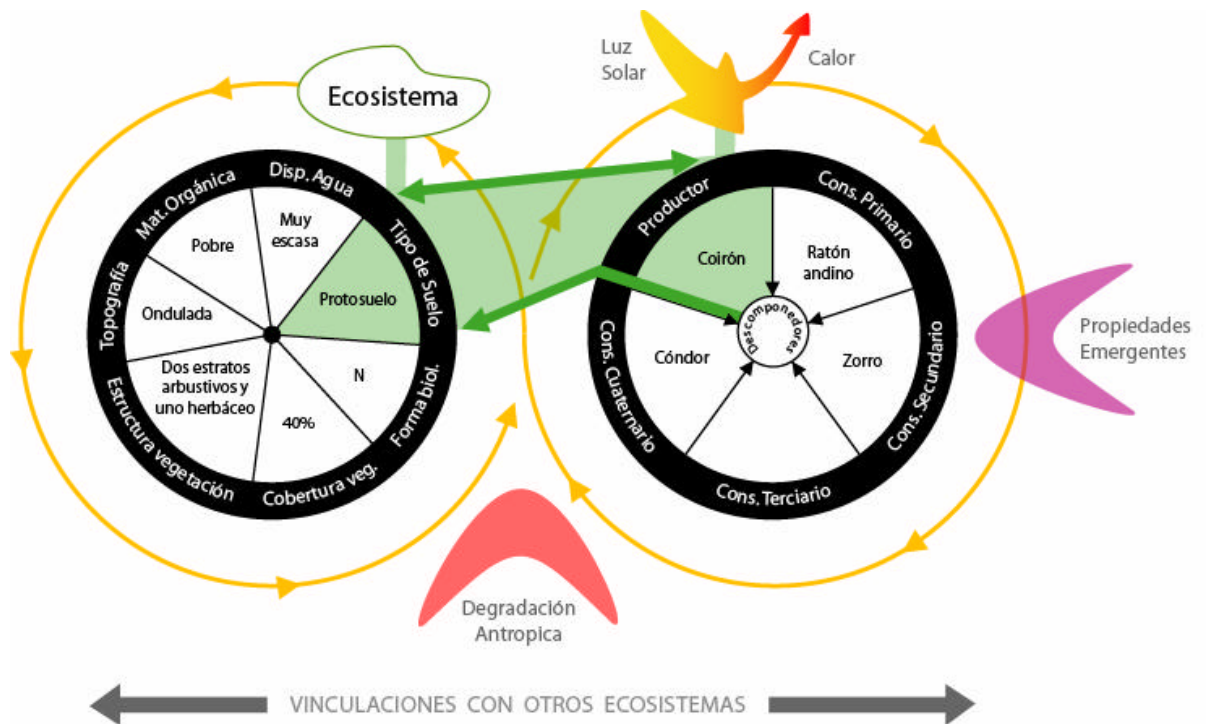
Ecosistema

Luz Solar

Calor

Disp. Agua
Tipo de Suelo
Forma biol.
Cobertura veg.
Estructura vegetación
Topografía
Mat. Orgánica

Muy escasa
Protosuelo
N
40%
Dos estratos arbustivos y uno herbáceo
Ondulada
Pobre

Productor
Cons. Primario
Cons. Secundario
Cons. Terciario
Cons. Cuaternario

Coirón
Ratón andino
Zorro
Cóndor
Descomponedores

Propiedades Emergentes

Degradación Antropica

VINCULACIONES CON OTROS ECOSISTEMAS